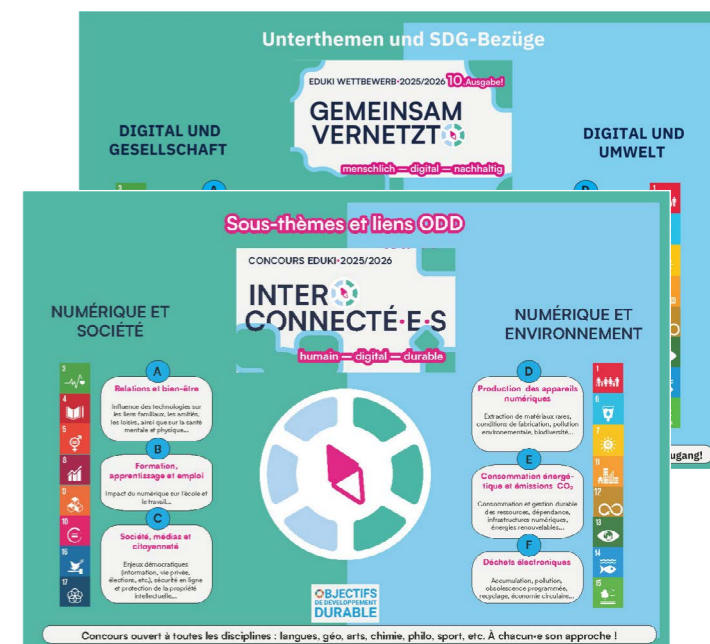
Unterthemen und SDG-Bezüge

EDUKI WETTBEWERB·2025/2026 10. Ausgabe!

GEMEINSAM VERNETZT

menschlich — digital — nachhaltig

DIGITAL UND GESELLSCHAFT

DIGITAL UND UMWELT

Sous-thèmes et liens ODD

CONCOURS EDUKI·2025/2026

INTER CONNECTÉ·E·S

humain — digital — durable

NUMÉRIQUE ET SOCIÉTÉ

NUMÉRIQUE ET ENVIRONNEMENT

3

4

5

8

9

10

16

17

A

Relations et bien-être

Influence des technologies sur les liens familiaux, les amitiés, les loisirs, ainsi que sur la santé mentale et physique...

B

Formation, apprentissage et emploi

Impact du numérique sur l'école et le travail...

C

Société, médias et citoyenneté

Enjeux démocratiques (information, vie privée, élections, etc.), sécurité en ligne et protection de la propriété intellectuelle...

D

Production des appareils numériques

Extraction de matériaux rares, conditions de fabrication, pollution environnementale, biodiversité...

E

Consommation énergétique et émissions $CO_2$

Consommation et gestion durable des ressources, dépendance, infrastructures numériques, énergies renouvelables...

F

Déchets électroniques

Accumulation, pollution, obsolescence programmée, recyclage, économie circulaire...

1

6

7

11

12

13

14

15

OBJECTIFS DE DÉVELOPPEMENT DURABLE

Zugang!

Concours ouvert à toutes les disciplines : langues, géo, arts, chimie, philo, sport, etc. À chacun·e son approche !